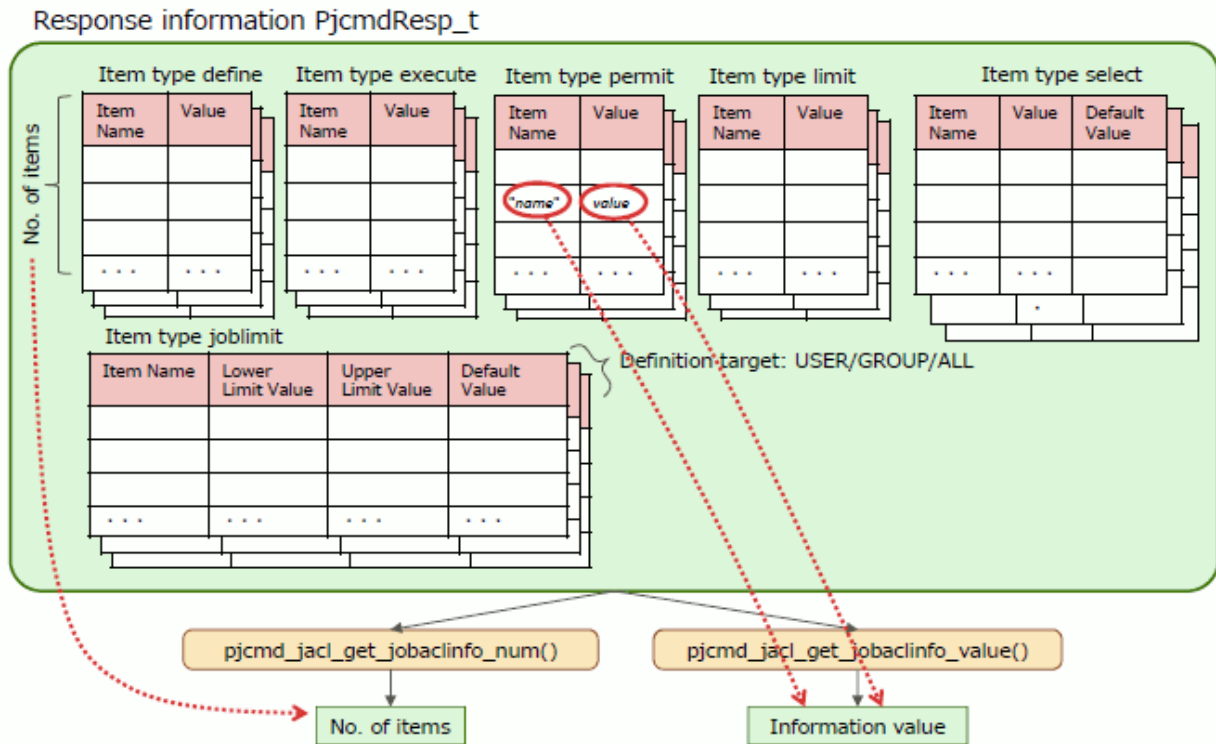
Response information PjcmdResp_t

No. of items

Item type define

| Item Name | Value |
|---|---|
| | |
| | |
| | |
| ・・・ | ・・・ |

Item type execute

| Item Name | Value |
|---|---|
| | |
| | |
| | |
| ・・・ | ・・・ |

Item type permit

| Item Name | Value |
|---|---|
| | |
| "name" | value |
| | |
| ・・・ | ・・・ |

Item type limit

| Item Name | Value |
|---|---|
| | |
| | |
| | |
| ・・・ | ・・・ |

Item type select

| Item Name | Value | Default Value |
|---|---|---|
| | | |
| | | |
| | | |
| ・・・ | ・・・ | |

Item type joblimit

| Item Name | Lower Limit Value | Upper Limit Value | Default Value |
|---|---|---|---|
| | | | |
| | | | |
| | | | |
| ・・・ | ・・・ | ・・・ | ・・・ |

Definition target: USER/GROUP/ALL

pjcmd_jacl_get_jobaclinfo_num()

pjcmd_jacl_get_jobaclinfo_value()

No. of items

Information value